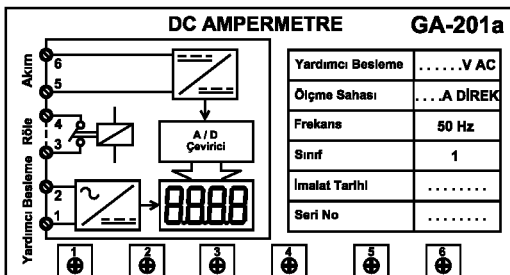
DC AMPERMETRE GA-201a

Akım
6
5
Röle
4
3
Yardımcı Besleme
2
1

A / D
Çevirici

8888

| Yardımcı Besleme | ......V AC |
|---|---|
| Ölçme Sahası | ....A DİREK |
| Frekans | 50 Hz |
| Sınıf | 1 |
| İmalat Tarihi | ........ |
| Seri No | ........ |

1 2 3 4 5 6